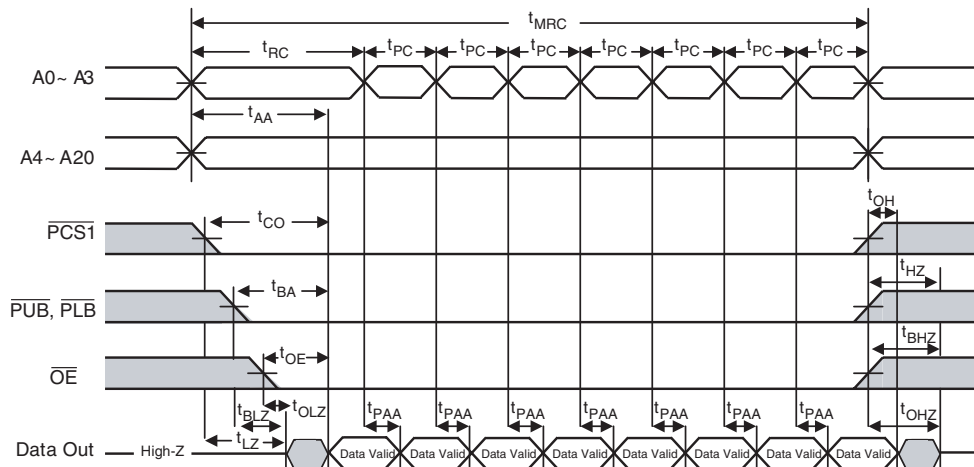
$t_{MRC}$

$t_{RC}$ $t_{PC}$ $t_{PC}$ $t_{PC}$ $t_{PC}$ $t_{PC}$ $t_{PC}$ $t_{PC}$

A0~ A3

$t_{AA}$

A4~ A20

$t_{OH}$

$\overline{PCS1}$

$t_{CO}$

$t_{HZ}$

$\overline{PUB}$, $\overline{PLB}$

$t_{BA}$

$t_{BHZ}$

$t_{OE}$

$\overline{OE}$

$t_{BLZ}$ $t_{OLZ}$ $t_{PAA}$ $t_{PAA}$ $t_{PAA}$ $t_{PAA}$ $t_{PAA}$ $t_{PAA}$ $t_{PAA}$ $t_{OHZ}$

$t_{LZ}$

Data Out High-Z Data Valid Data Valid Data Valid Data Valid Data Valid Data Valid Data Valid Data Valid